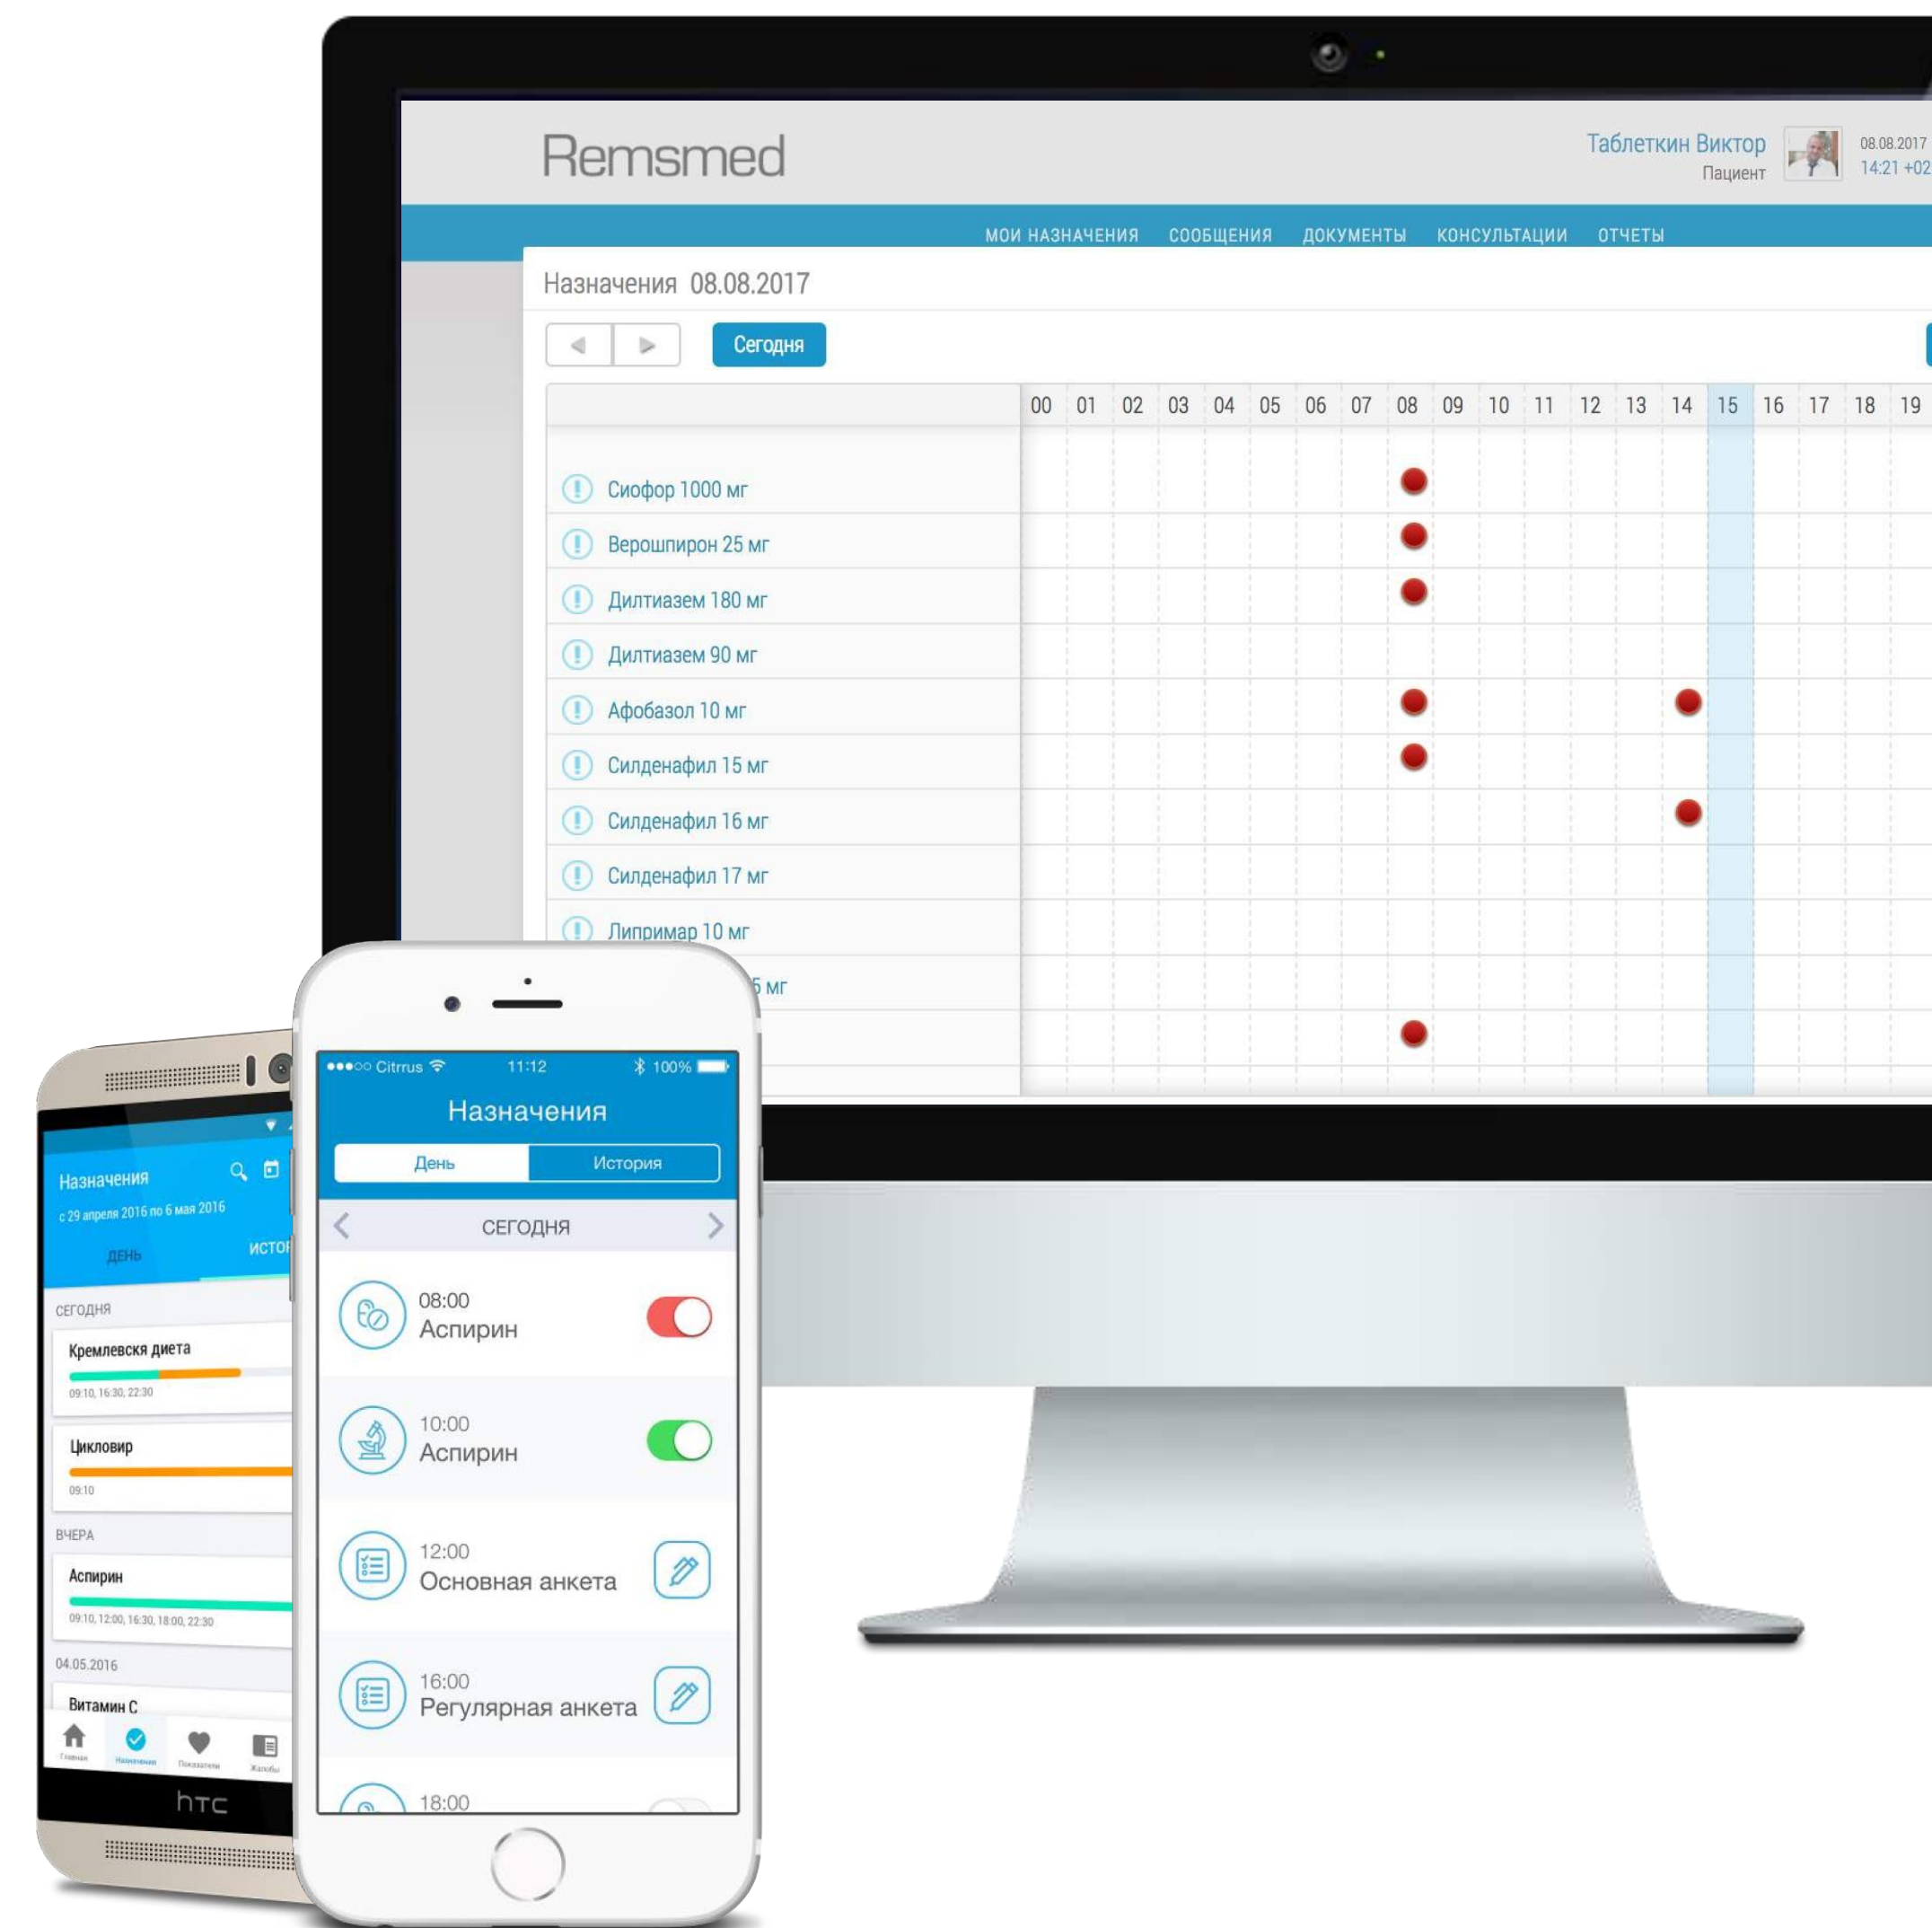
Remsmed

Таблеткин Виктор
Пациент

08.08.2017
14:21 +02

МОИ НАЗНАЧЕНИЯ СООБЩЕНИЯ ДОКУМЕНТЫ КОНСУЛЬТАЦИИ ОТЧЕТЫ

Назначения 08.08.2017

Сегодня

| | 00 | 01 | 02 | 03 | 04 | 05 | 06 | 07 | 08 | 09 | 10 | 11 | 12 | 13 | 14 | 15 | 16 | 17 | 18 | 19 |
|---|---|---|---|---|---|---|---|---|---|---|---|---|---|---|---|---|---|---|---|---|
| Сиофор 1000 мг | | | | | | | | | ● | | | | | | | | | | | |
| Верошпирон 25 мг | | | | | | | | | ● | | | | | | | | | | | |
| Дилтиазем 180 мг | | | | | | | | | ● | | | | | | | | | | | |
| Дилтиазем 90 мг | | | | | | | | | | | | | | | | | | | | |
| Афобазол 10 мг | | | | | | | | | ● | | | | | | ● | | | | | |
| Силденафил 15 мг | | | | | | | | | ● | | | | | | | | | | | |
| Силденафил 16 мг | | | | | | | | | | | | | | | ● | | | | | |
| Силденафил 17 мг | | | | | | | | | | | | | | | | | | | | |
| Липримар 10 мг | | | | | | | | | | | | | | | | | | | | |
| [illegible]5 мг | | | | | | | | | | | | | | | | | | | | |
| | | | | | | | | | ● | | | | | | | | | | | |

●●●○○ Citrus 11:12 100%
Назначения
День История
СЕГОДНЯ
08:00
Аспирин
10:00
Аспирин
12:00
Основная анкета
16:00
Регулярная анкета
18:00

Назначения
с 29 апреля 2016 по 6 мая 2016
ДЕНЬ ИСТОР
СЕГОДНЯ
Кремлевскя диета
09:10, 16:30, 22:30
Цикловир
09:10
ВЧЕРА
Аспирин
09:10, 12:00, 16:30, 18:00, 22:30
04.05.2016
Витамин С
Главная Назначения Показатели Жалобы
htc